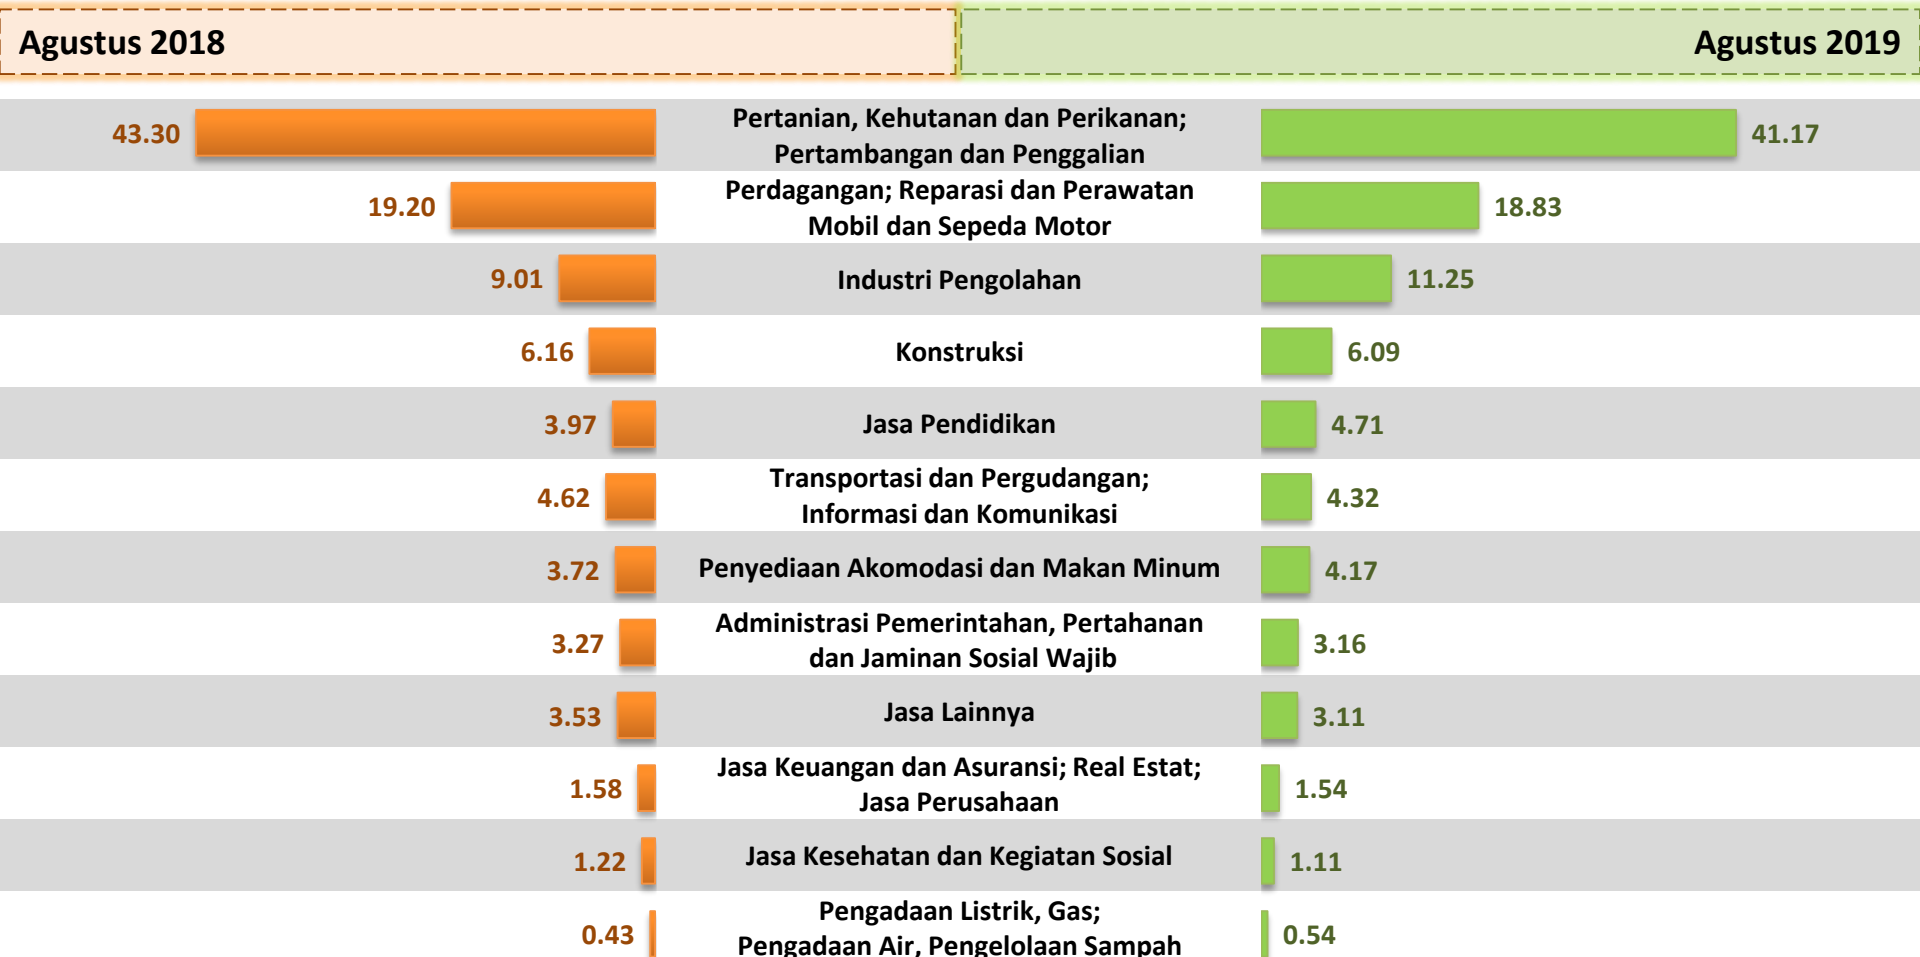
Agustus 2018

Agustus 2019

| Agustus 2018 | | Agustus 2019 |
|---|---|---|
| 43.30 | Pertanian, Kehutanan dan Perikanan; Pertambangan dan Penggalian | 41.17 |
| 19.20 | Perdagangan; Reparasi dan Perawatan Mobil dan Sepeda Motor | 18.83 |
| 9.01 | Industri Pengolahan | 11.25 |
| 6.16 | Konstruksi | 6.09 |
| 3.97 | Jasa Pendidikan | 4.71 |
| 4.62 | Transportasi dan Pergudangan; Informasi dan Komunikasi | 4.32 |
| 3.72 | Penyediaan Akomodasi dan Makan Minum | 4.17 |
| 3.27 | Administrasi Pemerintahan, Pertahanan dan Jaminan Sosial Wajib | 3.16 |
| 3.53 | Jasa Lainnya | 3.11 |
| 1.58 | Jasa Keuangan dan Asuransi; Real Estat; Jasa Perusahaan | 1.54 |
| 1.22 | Jasa Kesehatan dan Kegiatan Sosial | 1.11 |
| 0.43 | Pengadaan Listrik, Gas; Pengadaan Air, Pengelolaan Sampah | 0.54 |